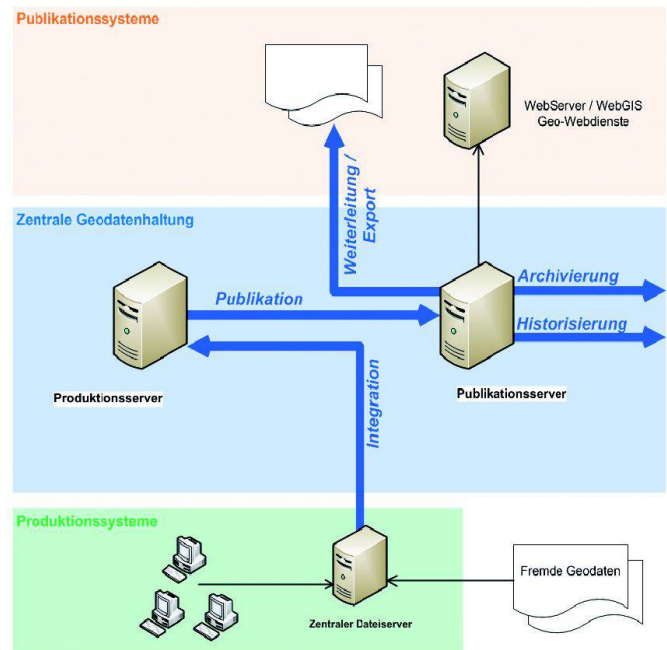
Publikationssysteme

WebServer / WebGIS
Geo-Webdienste

Weiterleitung / Export

Zentrale Geodatenhaltung

Publikation

Archivierung

Historisierung

Produktionsserver

Integration

Publikationsserver

Produktionssysteme

Fremde Geodaten

Zentraler Dateiserver